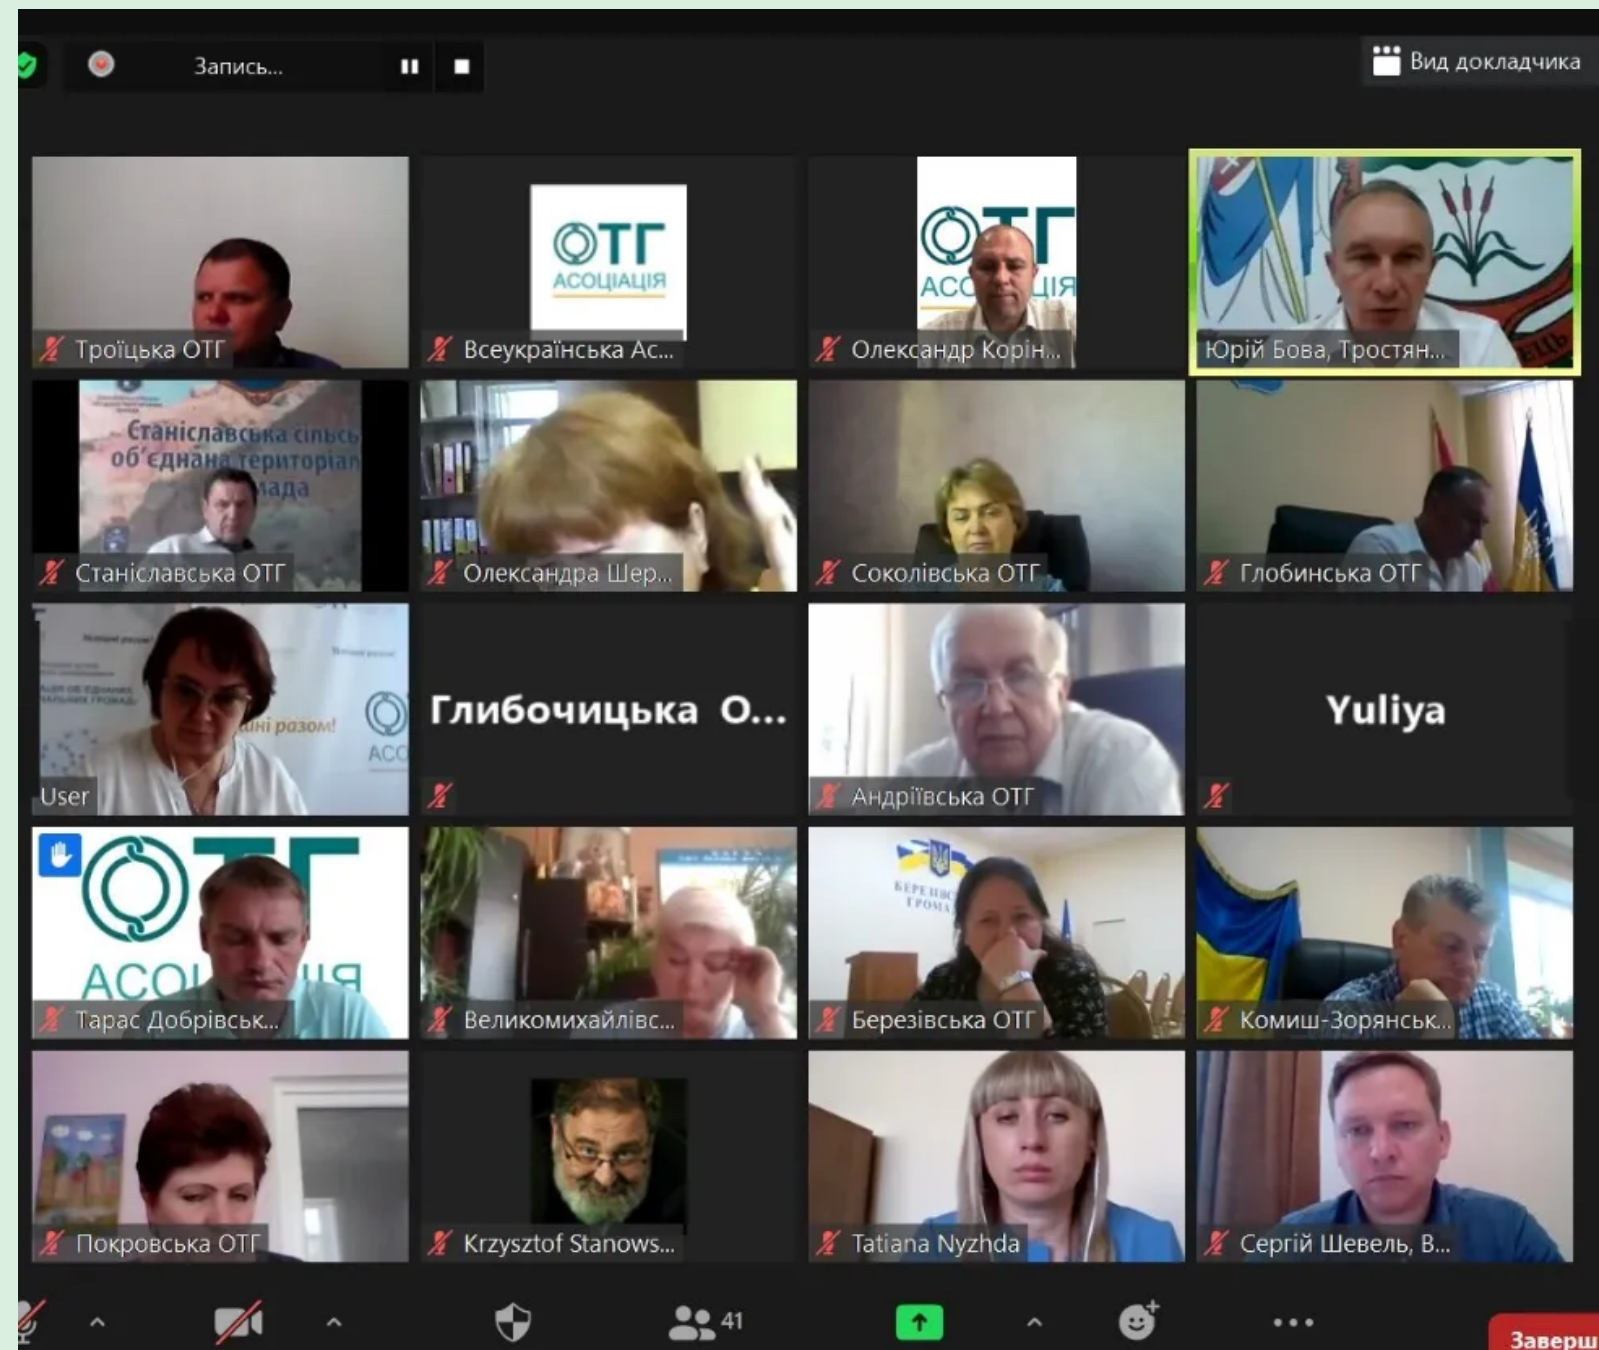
Запись...

Вид докладчика

Троїцька ОТГ

ОТГ АСОЦІАЦІЯ

Всеукраїнська Ас...

Олександр Корін...

Юрій Бова, Тростян...

Станіславська сільська об'єднана територіальна громада

Станіславська ОТГ

Олександра Шер...

Соколівська ОТГ

Глобинська ОТГ

User

Глибочицька О...

Андріївська ОТГ

Yuliya

Тарас Добрівськ...

Великомихайлівс...

Березівська ОТГ

Комиш-Зорянськ...

Покровська ОТГ

Krzysztof Stanows...

Tatiana Nyzhda

Сергій Шевель, В...

41

Заверш